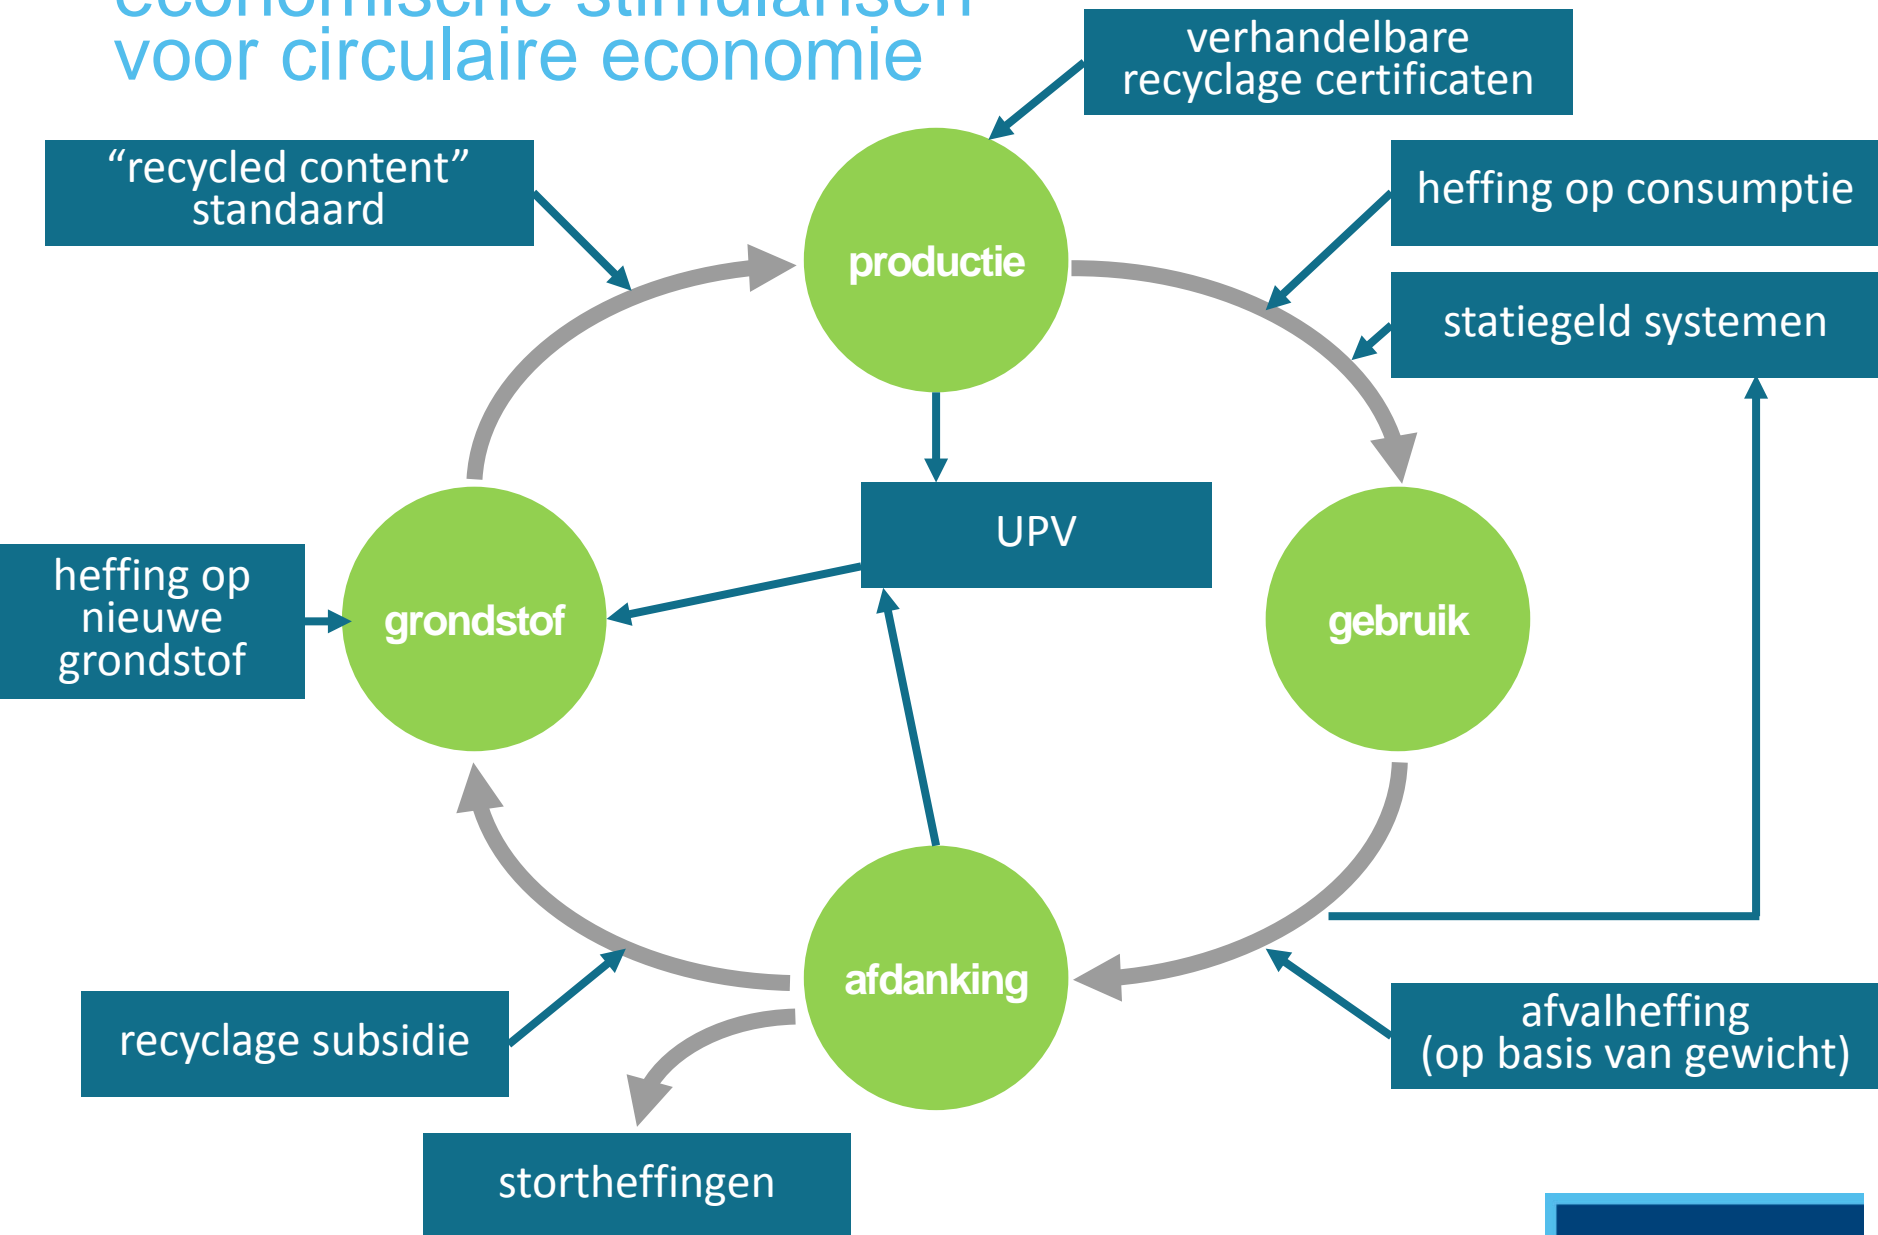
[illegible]
voor circulaire economie

verhandelbare recyclage certificaten

"recycled content" standaard

productie

heffing op consumptie

statiegeld systemen

UPV

heffing op nieuwe grondstof

grondstof

gebruik

afdanking

recyclage subsidie

afvalheffing (op basis van gewicht)

stortheffingen